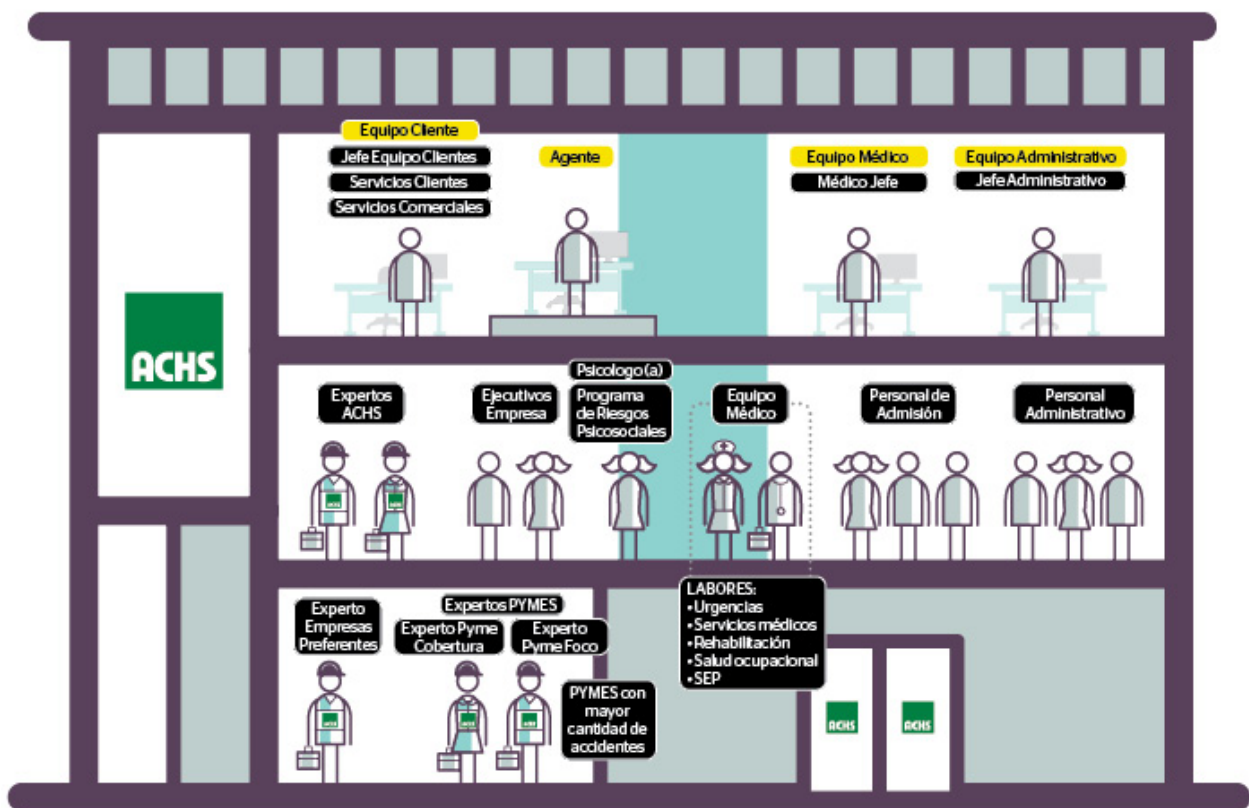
Equipo Cliente
Jefe Equipo Clientes
Servicios Clientes
Servicios Comerciales

Agente

Equipo Médico
Médico Jefe

Equipo Administrativo
Jefe Administrativo

ACHS

Expertos ACHS

Ejecutivos Empresa

Psicologo (a)
Programa de Riesgos Psicosociales

Equipo Médico

Personal de Admisión

Personal Administrativo

Experto Empresas Preferentes

Expertos PYMES
Experto Pyme Cobertura
Experto Pyme Foco

PYMES con mayor cantidad de accidentes

LABORES:
• Urgencias
• Servicios médicos
• Rehabilitación
• Salud ocupacional
• SEP

ACHS
ACHS